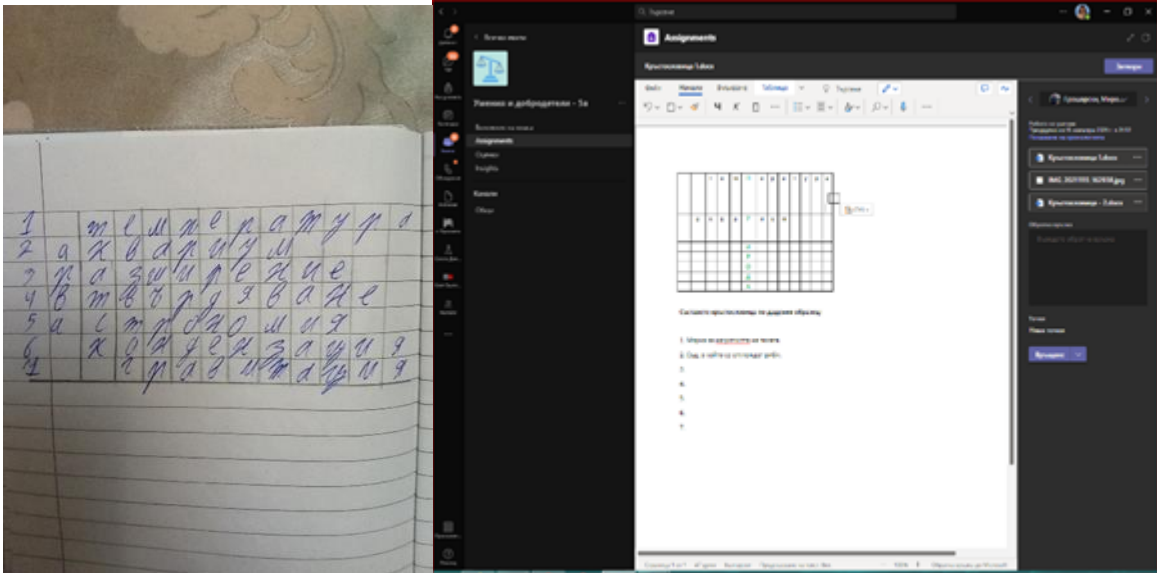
1 т е м п е р а т у р а
2 а к в а р и у м
3 н а в и р а н е и е
4 в т в р д я в а н е
5 а с т р о н о м и я
6 к о н д е н з а ц и я
1 г р а в и т а ц и я

Търсене

Всички екипи

Умения и добродетели - 5а

Публикации
Assignments
Оценки
Insights

Канали
Общо

Assignments

Кръстословица 5.docx

Затвори

Файл Начало Вмъкване Таблица Търсене

Съставете кръстословица по дадения образец

1. Мярка за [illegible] на телата.
2. Съд, в който се отглеждат риби.
3.
4.
5.
6.
7.

Кръстословица 5.docx
IMG_20211105_162658.jpg
Кръстословица - 2.docx

Обратна връзка

Точки
Няма точки

Връщане